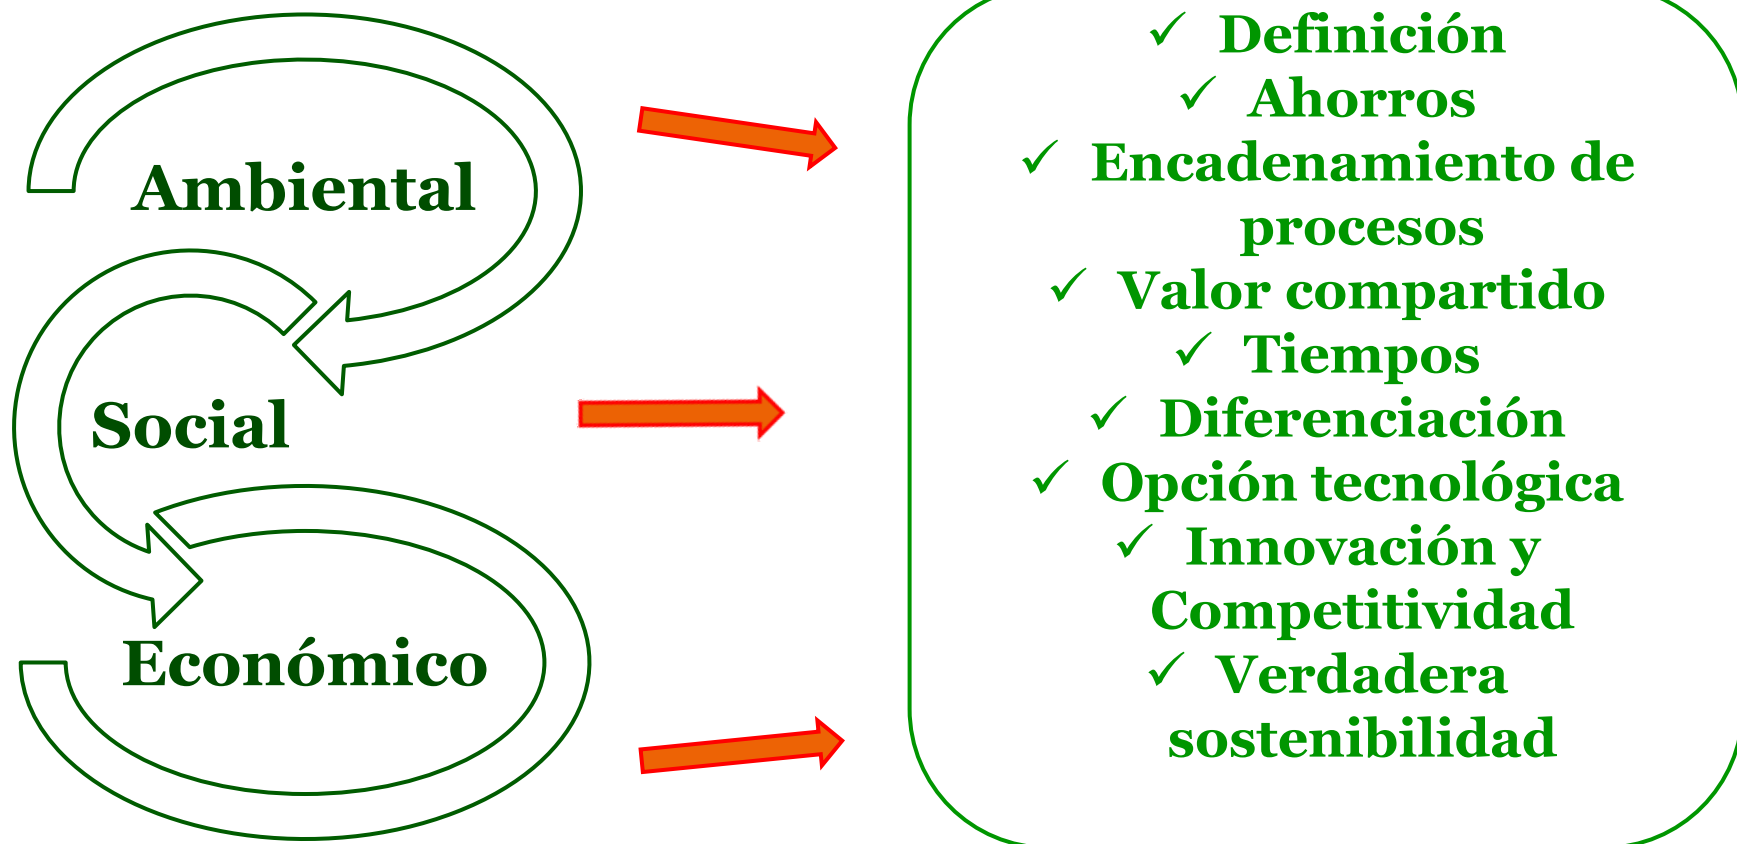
Ambiental

Social

Económico

✓ Definición
✓ Ahorros
✓ Encadenamiento de procesos
✓ Valor compartido
✓ Tiempos
✓ Diferenciación
✓ Opción tecnológica
✓ Innovación y Competitividad
✓ Verdadera sostenibilidad